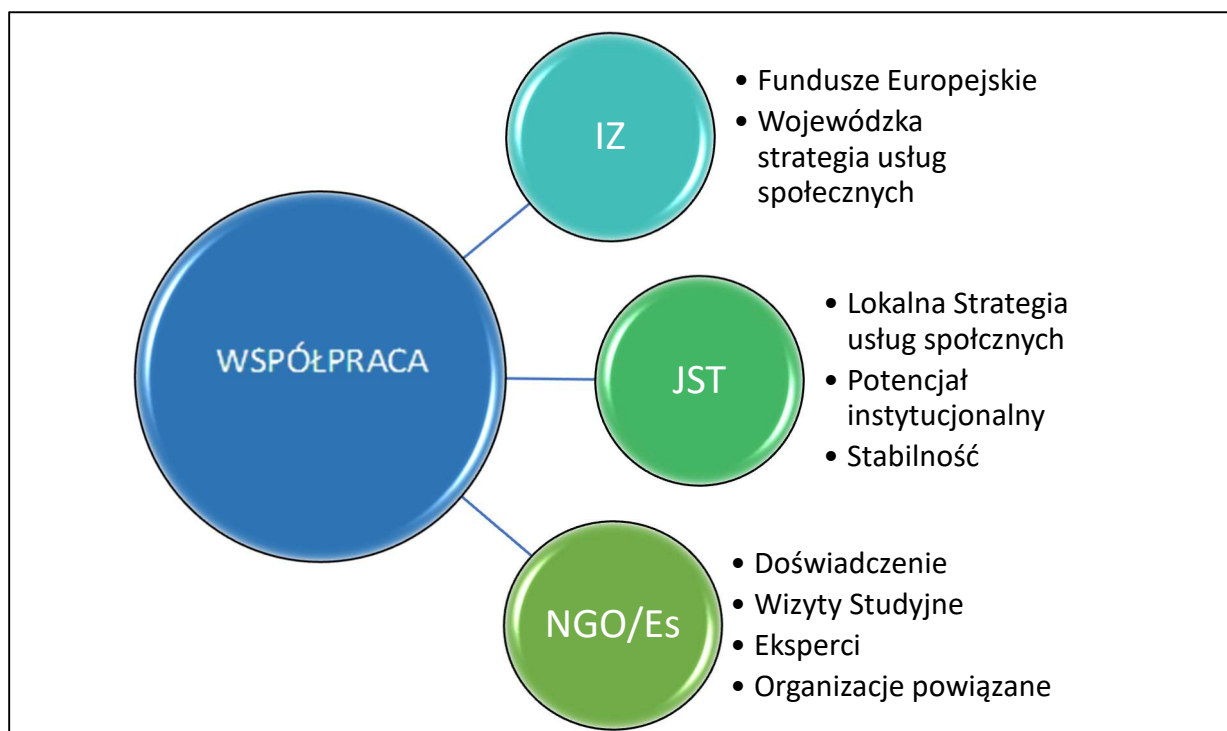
WSPÓŁPRACA

IZ

- Fundusze Europejskie
- Wojewódzka strategia usług społecznych

JST

- Lokalna Strategia usług społcznych
- Potencjał instytucjonalny
- Stabilność

NGO/Es

- Doświadczenie
- Wizyty Studyjne
- Eksperci
- Organizacje powiązane